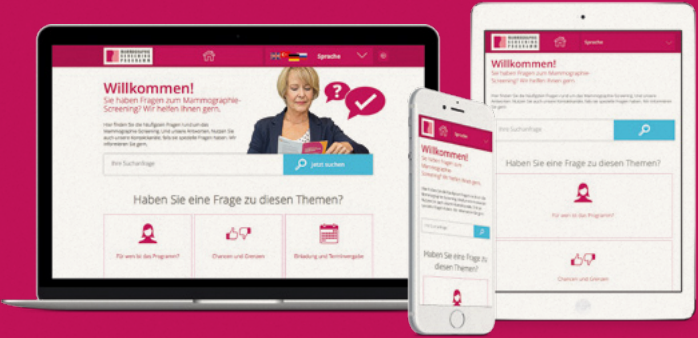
MAMMOGRAPHIE SCREENING PROGRAMM

Sprache

Willkommen!

Sie haben Fragen zum Mammographie-Screening? Wir helfen Ihnen gern.

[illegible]

Ihre Suchanfrage

Jetzt suchen

Haben Sie eine Frage zu diesen Themen?

Für wen ist das Programm?

Chancen und Grenzen

Einladung und Terminvergabe

Sprache

Willkommen!

Sie haben Fragen zum Mammographie-Screening? Wir helfen Ihnen gern.

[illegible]

Ihre Suchanfrage

Haben Sie eine Frage zu diesen Themen?

Für wen ist das Programm?

Chancen und Grenzen

Sprache

Willkommen!

Sie haben Fragen zum Mammographie-Screening? Wir helfen Ihnen gern.

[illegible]

Ihre Suchanfrage

Haben Sie eine Frage zu diesen Themen?